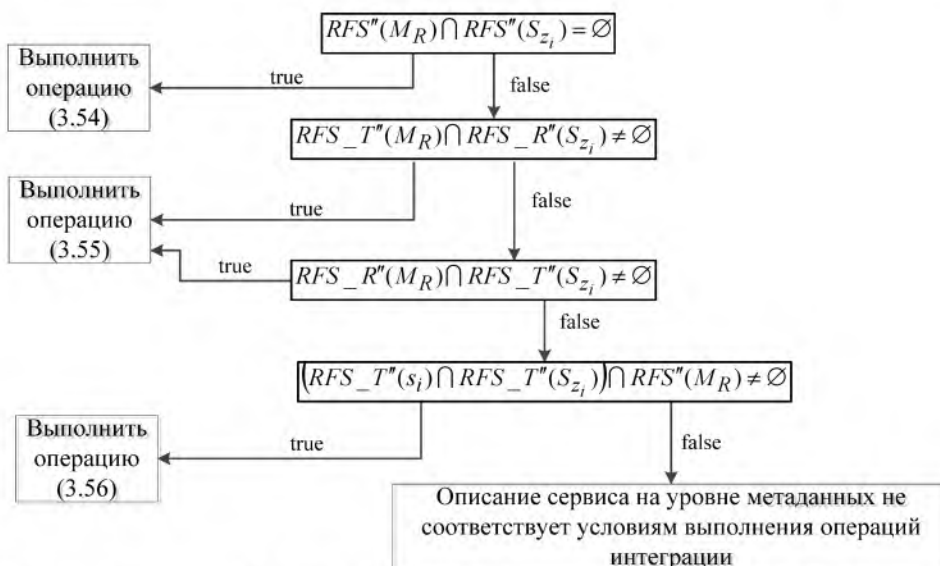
$RFS''(M_R) \cap RFS''(S_{z_i}) = \varnothing$

Выполнить операцию (3.54)

true

false

$RFS\_T''(M_R) \cap RFS\_R''(S_{z_i}) \neq \varnothing$

Выполнить операцию (3.55)

true

false

true

$RFS\_R''(M_R) \cap RFS\_T''(S_{z_i}) \neq \varnothing$

false

$\left(RFS\_T''(s_i) \cap RFS\_T''(S_{z_i})\right) \cap RFS''(M_R) \neq \varnothing$

Выполнить операцию (3.56)

true

false

Описание сервиса на уровне метаданных не соответствует условиям выполнения операций интеграции